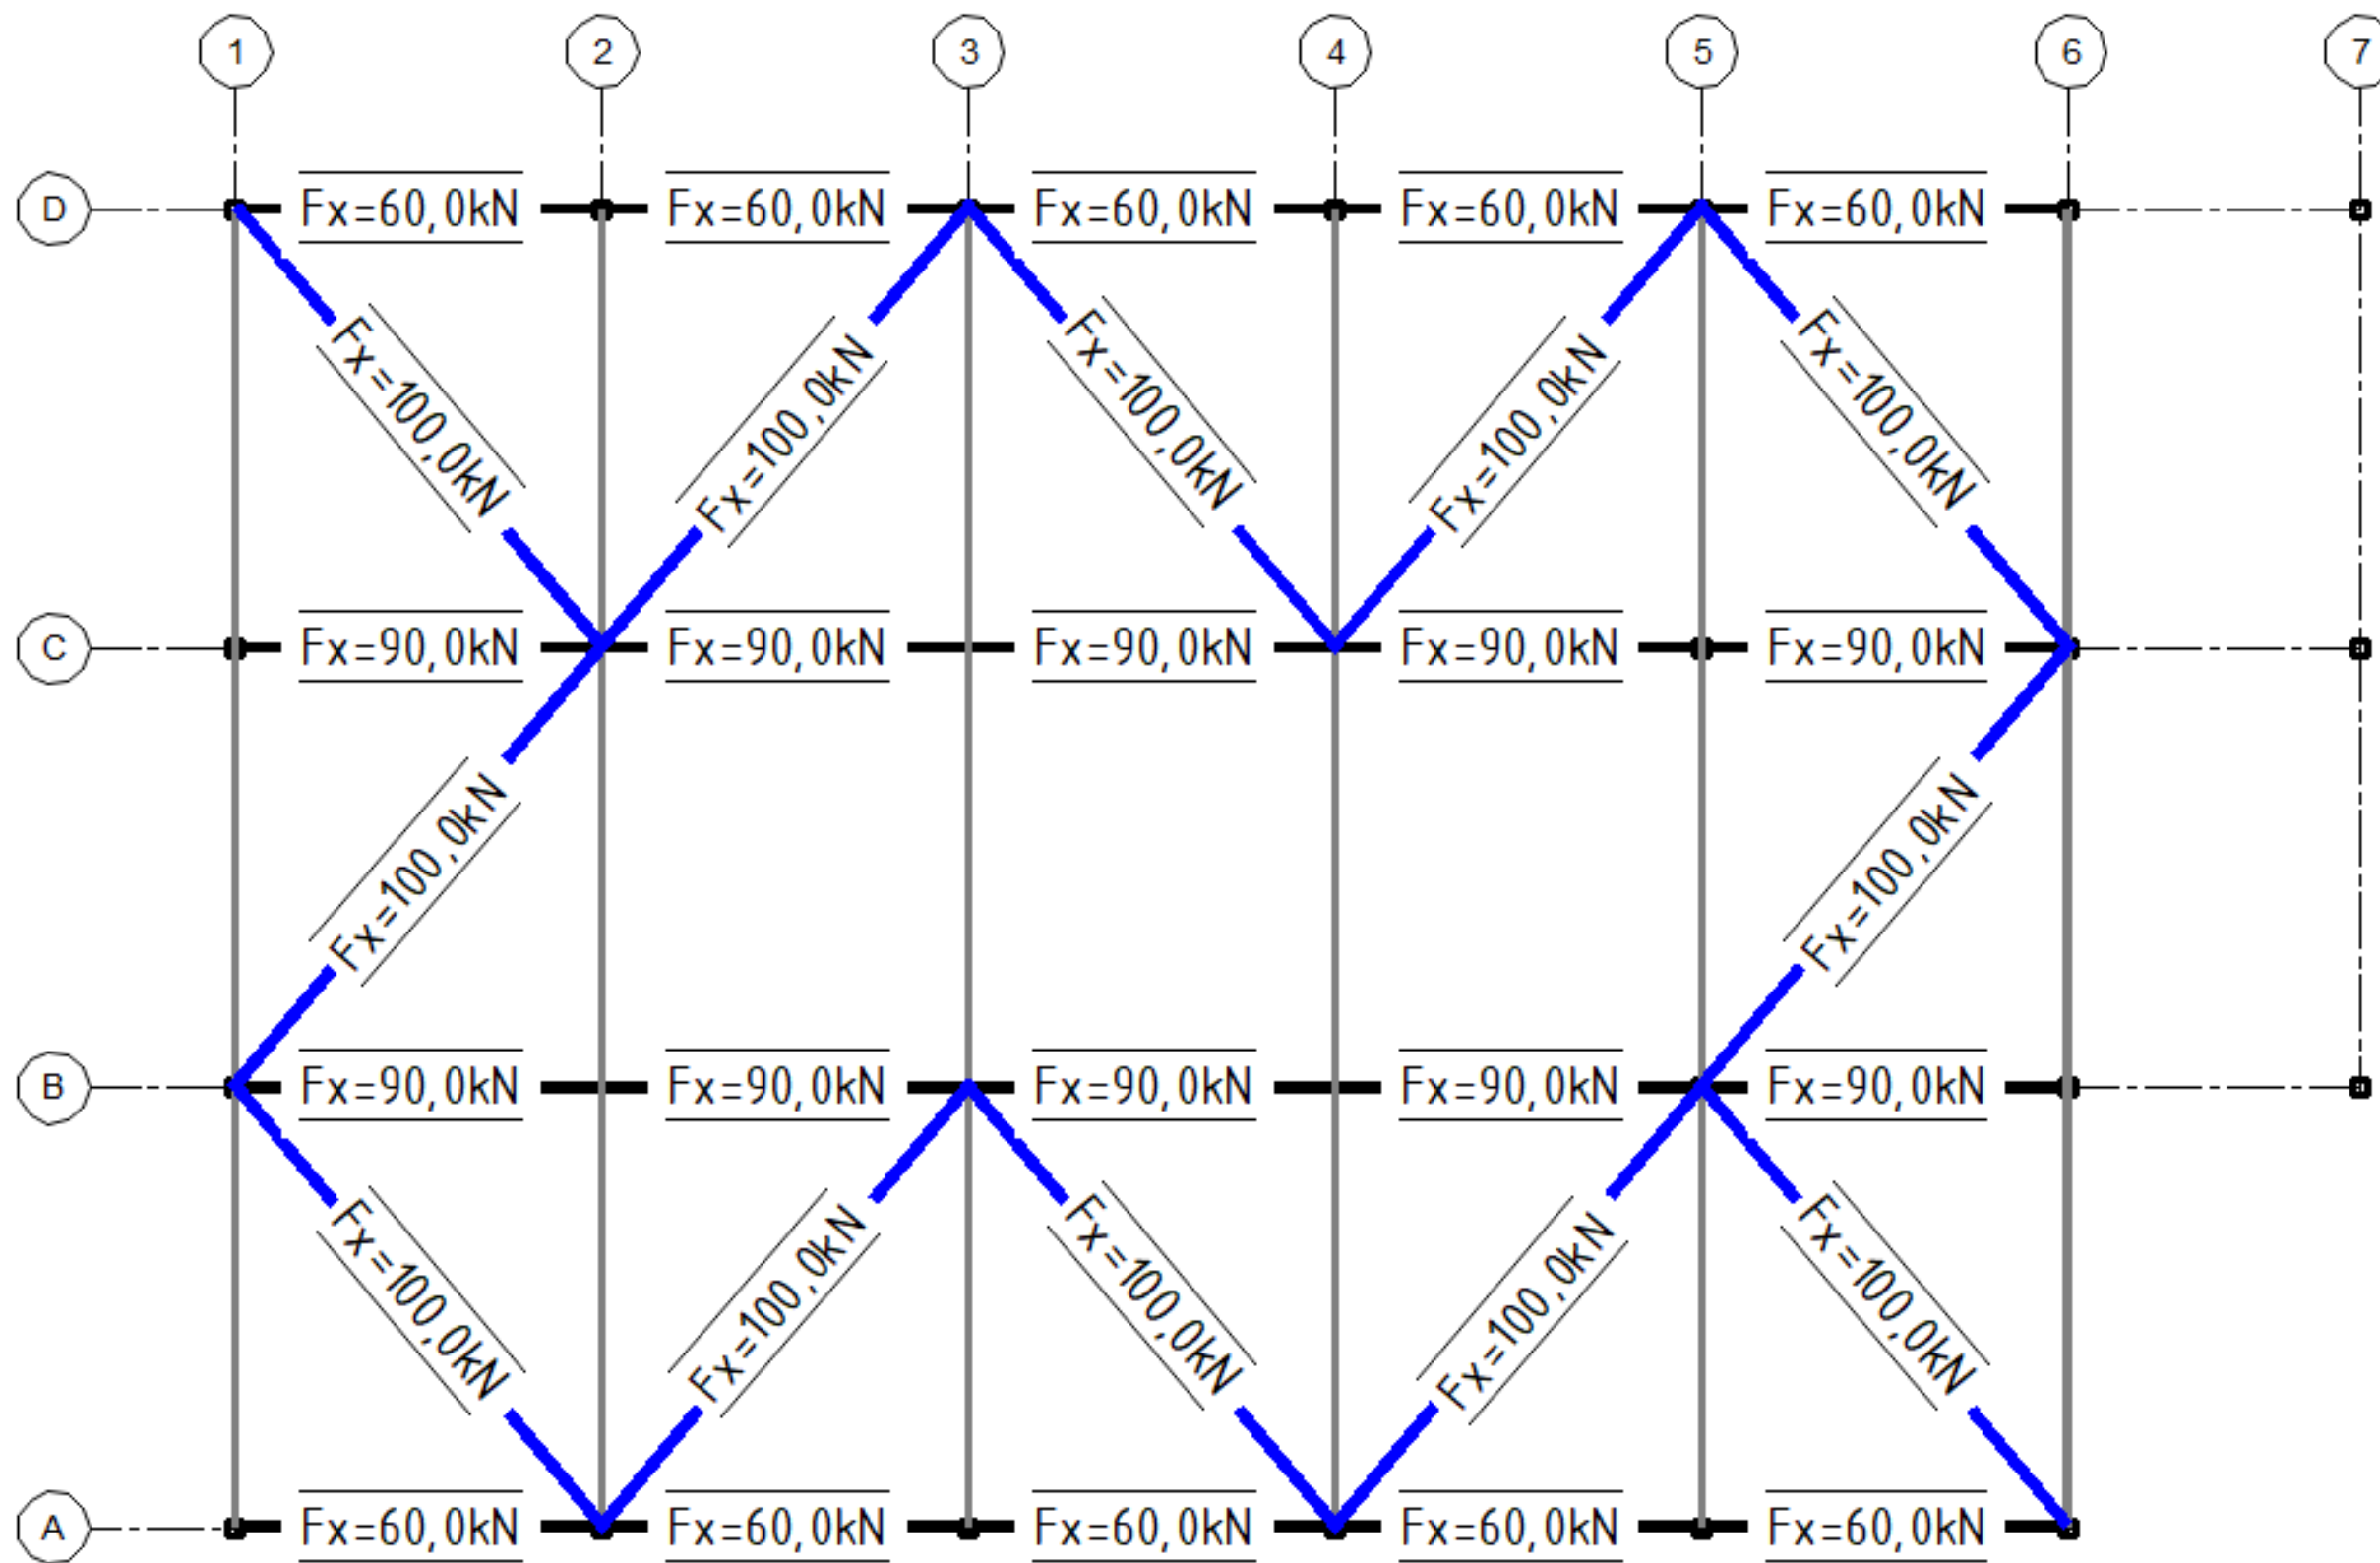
1 2 3 4 5 6 7

D Fx=60,0kN Fx=60,0kN Fx=60,0kN Fx=60,0kN Fx=60,0kN

Fx=100,0kN Fx=100,0kN Fx=100,0kN Fx=100,0kN Fx=100,0kN

C Fx=90,0kN Fx=90,0kN Fx=90,0kN Fx=90,0kN Fx=90,0kN

Fx=100,0kN Fx=100,0kN

B Fx=90,0kN Fx=90,0kN Fx=90,0kN Fx=90,0kN Fx=90,0kN

Fx=100,0kN Fx=100,0kN Fx=100,0kN Fx=100,0kN Fx=100,0kN

A Fx=60,0kN Fx=60,0kN Fx=60,0kN Fx=60,0kN Fx=60,0kN